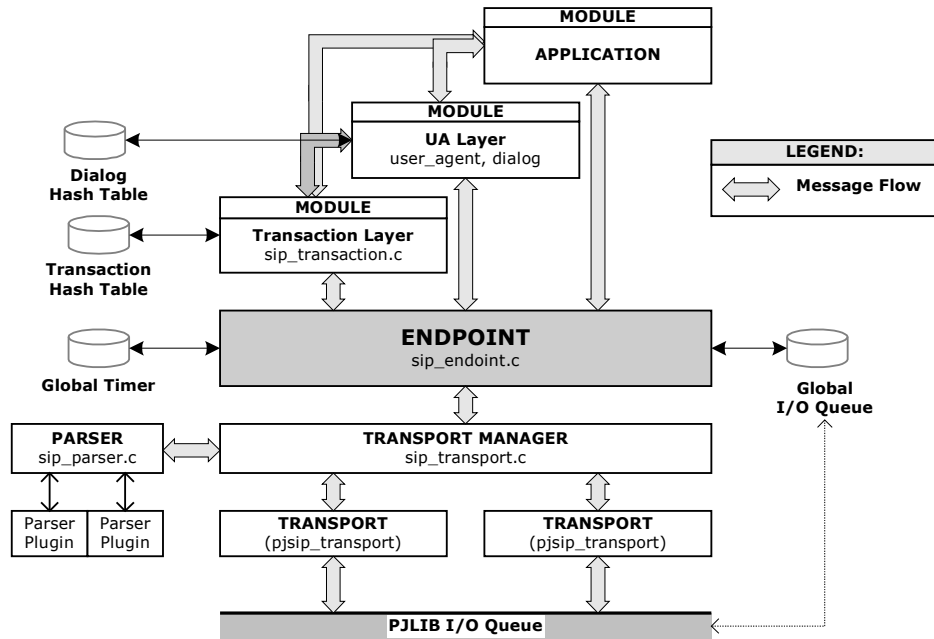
MODULE
APPLICATION

MODULE
UA Layer
user_agent, dialog

LEGEND:
Message Flow

Dialog Hash Table

MODULE
Transaction Layer
sip_transaction.c

Transaction Hash Table

ENDPOINT
sip_endoint.c

Global Timer

Global I/O Queue

PARSER
sip_parser.c

TRANSPORT MANAGER
sip_transport.c

Parser Plugin

Parser Plugin

TRANSPORT
(pjsip_transport)

TRANSPORT
(pjsip_transport)

PJLIB I/O Queue